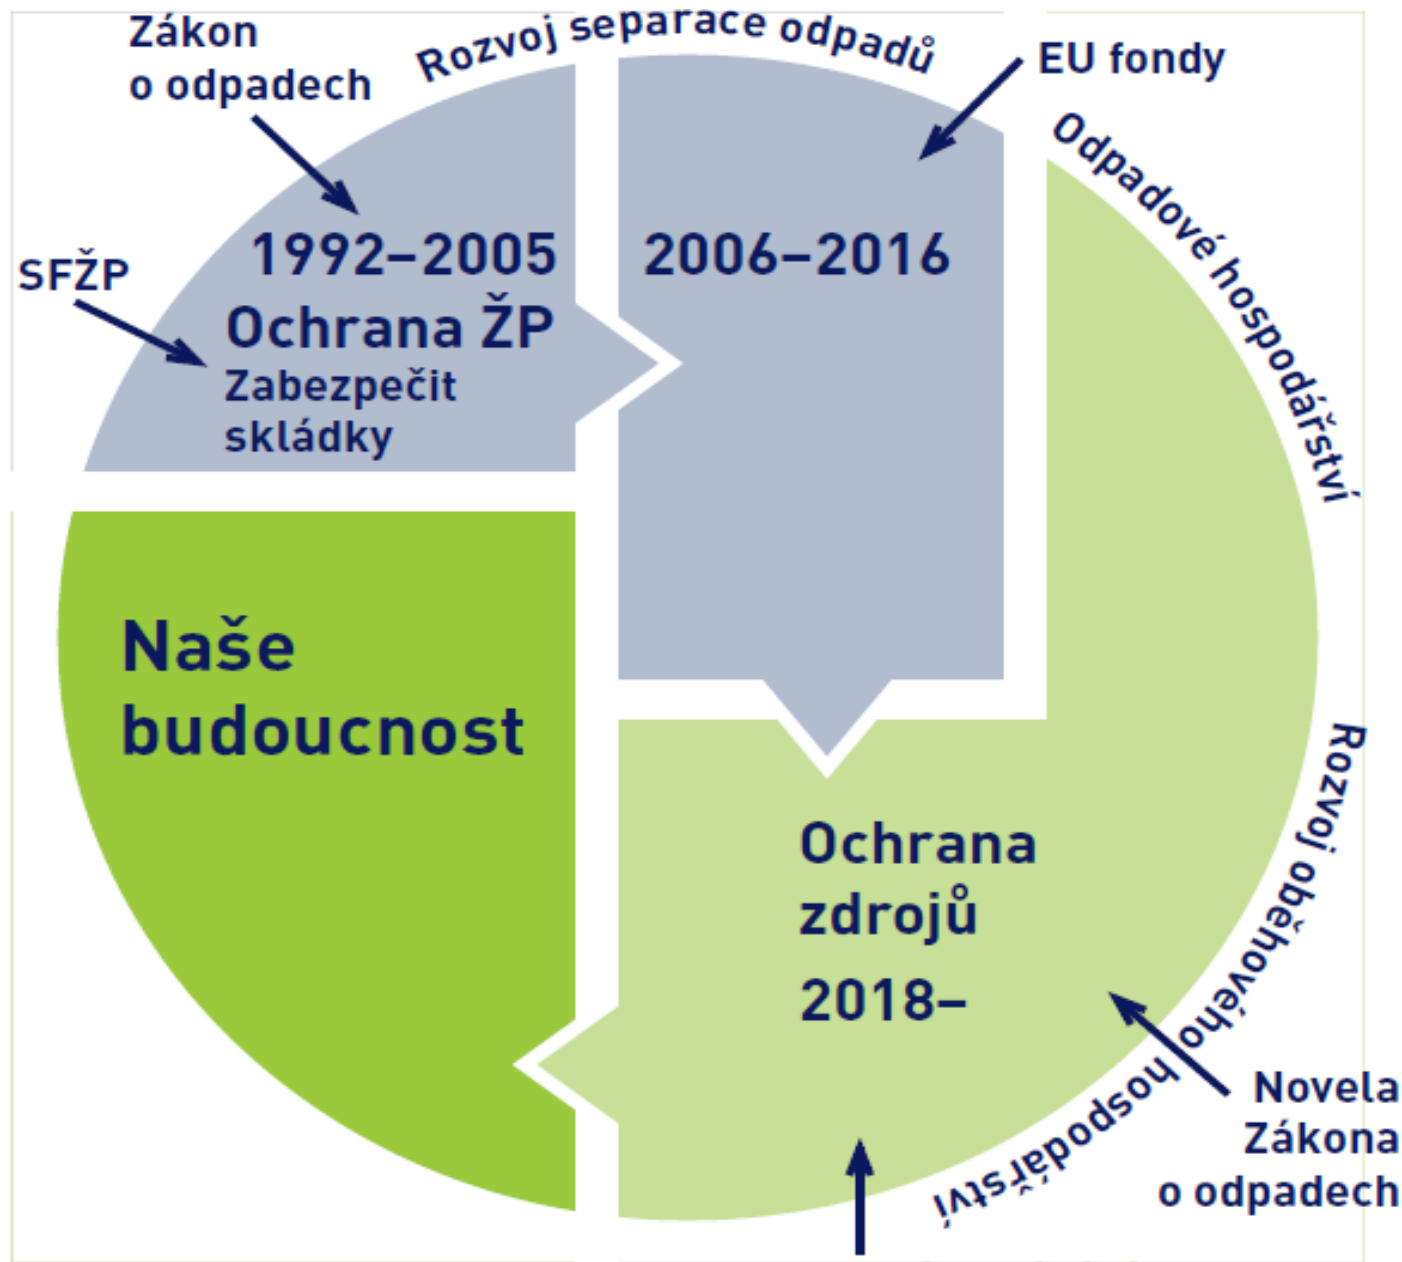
Zákon o odpadech

Rozvoj separace odpadů

EU fondy

SFŽP

1992–2005
Ochrana ŽP
Zabezpečit skládky

2006–2016

Odpadové hospodářství

Naše budoucnost

Ochrana zdrojů
2018–

Rozvoj oběhového hospodářství

Novela Zákona o odpadech